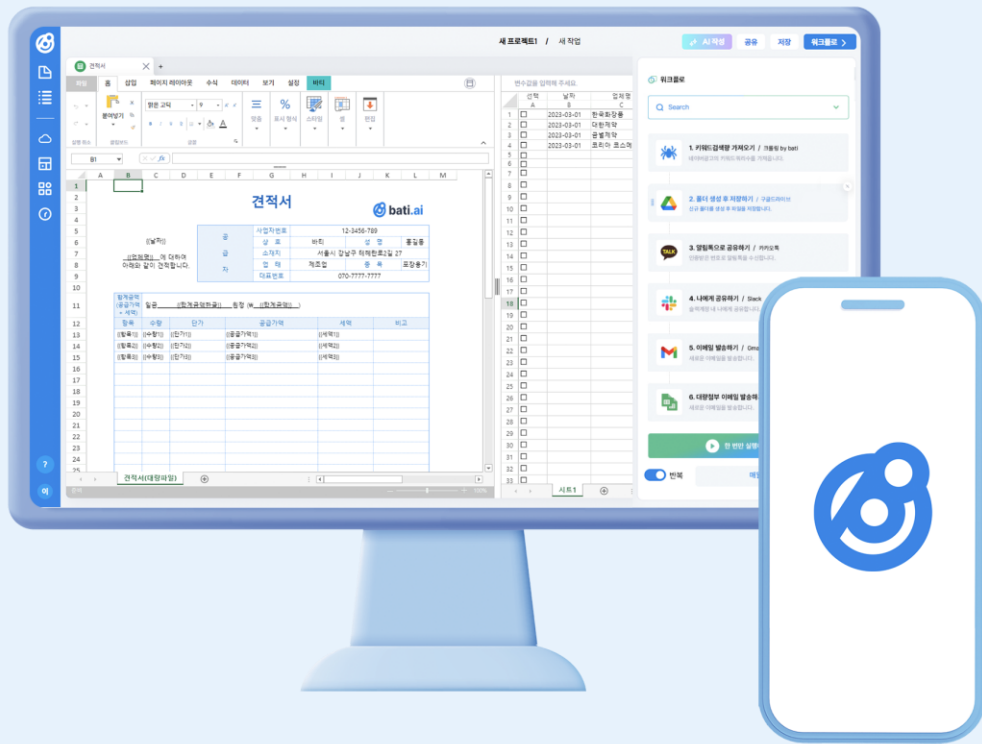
새 프로젝트1 / 새 작업

AI 작성 공유 저장 워크플로 >

견적서 +

파일 홈 삽입 페이지 레이아웃 수식 데이터 보기 설정 바티

붙여넣기 맑은 고딕 9 맞춤 표시 형식 스타일 셀 편집

B1

| | A | B | C | D | E | F | G | H | I | J | K | L | M |
|---|---|---|---|---|---|---|---|---|---|---|---|---|---|

견적서

bati.ai

{{날짜}}

{{업체명}} 에 대하여 아래와 같이 견적합니다.

| 공급자 | 사업자번호 | 12-3456-789 | | |
|---|---|---|---|---|
| | 상호 | 바티 | 성명 | 홍길동 |
| | 소재지 | 서울시 강남구 테헤란로2길 27 | | |
| | 업태 | 제조업 | 종목 | 포장용기 |
| | 대표번호 | 070-7777-7777 | | |

합계금액 (공급가액 + 세액) 일금 {{합계금액한글}} 원정 (₩ {{합계금액}} )

| 항목 | 수량 | 단가 | 공급가액 | 세액 | 비고 |
|---|---|---|---|---|---|
| {{항목1}} | {{수량1}} | {{단가1}} | {{공급가액1}} | {{세액1}} | |
| {{항목2}} | {{수량2}} | {{단가2}} | {{공급가액2}} | {{세액2}} | |
| {{항목3}} | {{수량3}} | {{단가3}} | {{공급가액3}} | {{세액3}} | |

견적서(대량메일)

변수값을 입력해 주세요.

| | 선택 | 날짜 | 업체명 |
|---|---|---|---|
| 1 | ☐ | 2023-03-01 | 한국화장품 |
| 2 | ☐ | 2023-03-01 | 대한제약 |
| 3 | ☐ | 2023-03-01 | 글로벌제약 |
| 4 | ☐ | 2023-03-01 | 코리아 코스메 |

시트1

워크플로

Search

1. 키워드검색량 가져오기 / 크롤링 by bati

2. 폴더 생성 후 저장하기 / 구글드라이브

3. 알림톡으로 공유하기 / 카카오톡

4. 나에게 공유하기 / Slack

5. 이메일 발송하기 / Gmail

6. 대량첨부 이메일 발송하기

한 번만 실행

반복